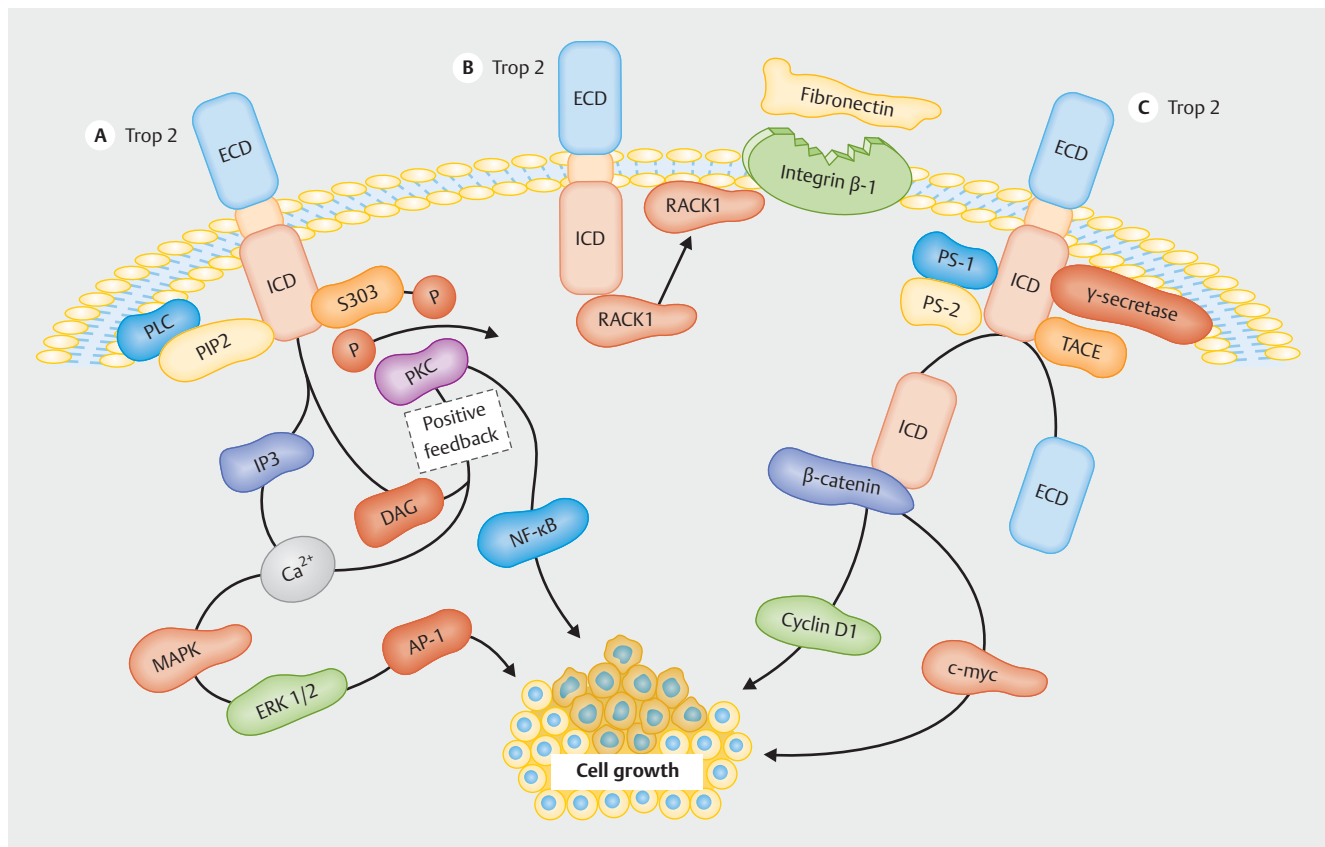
A Trop 2

ECD

ICD

PLC

PIP2

S303

P

P

PKC

Positive feedback

IP3

DAG

$Ca^{2+}$

NF-κB

MAPK

ERK 1/2

AP-1

B Trop 2

ECD

ICD

RACK1

RACK1

Fibronectin

Integrin β-1

C Trop 2

ECD

PS-1

PS-2

ICD

γ-secretase

TACE

ICD

β-catenin

ECD

Cyclin D1

c-myc

Cell growth